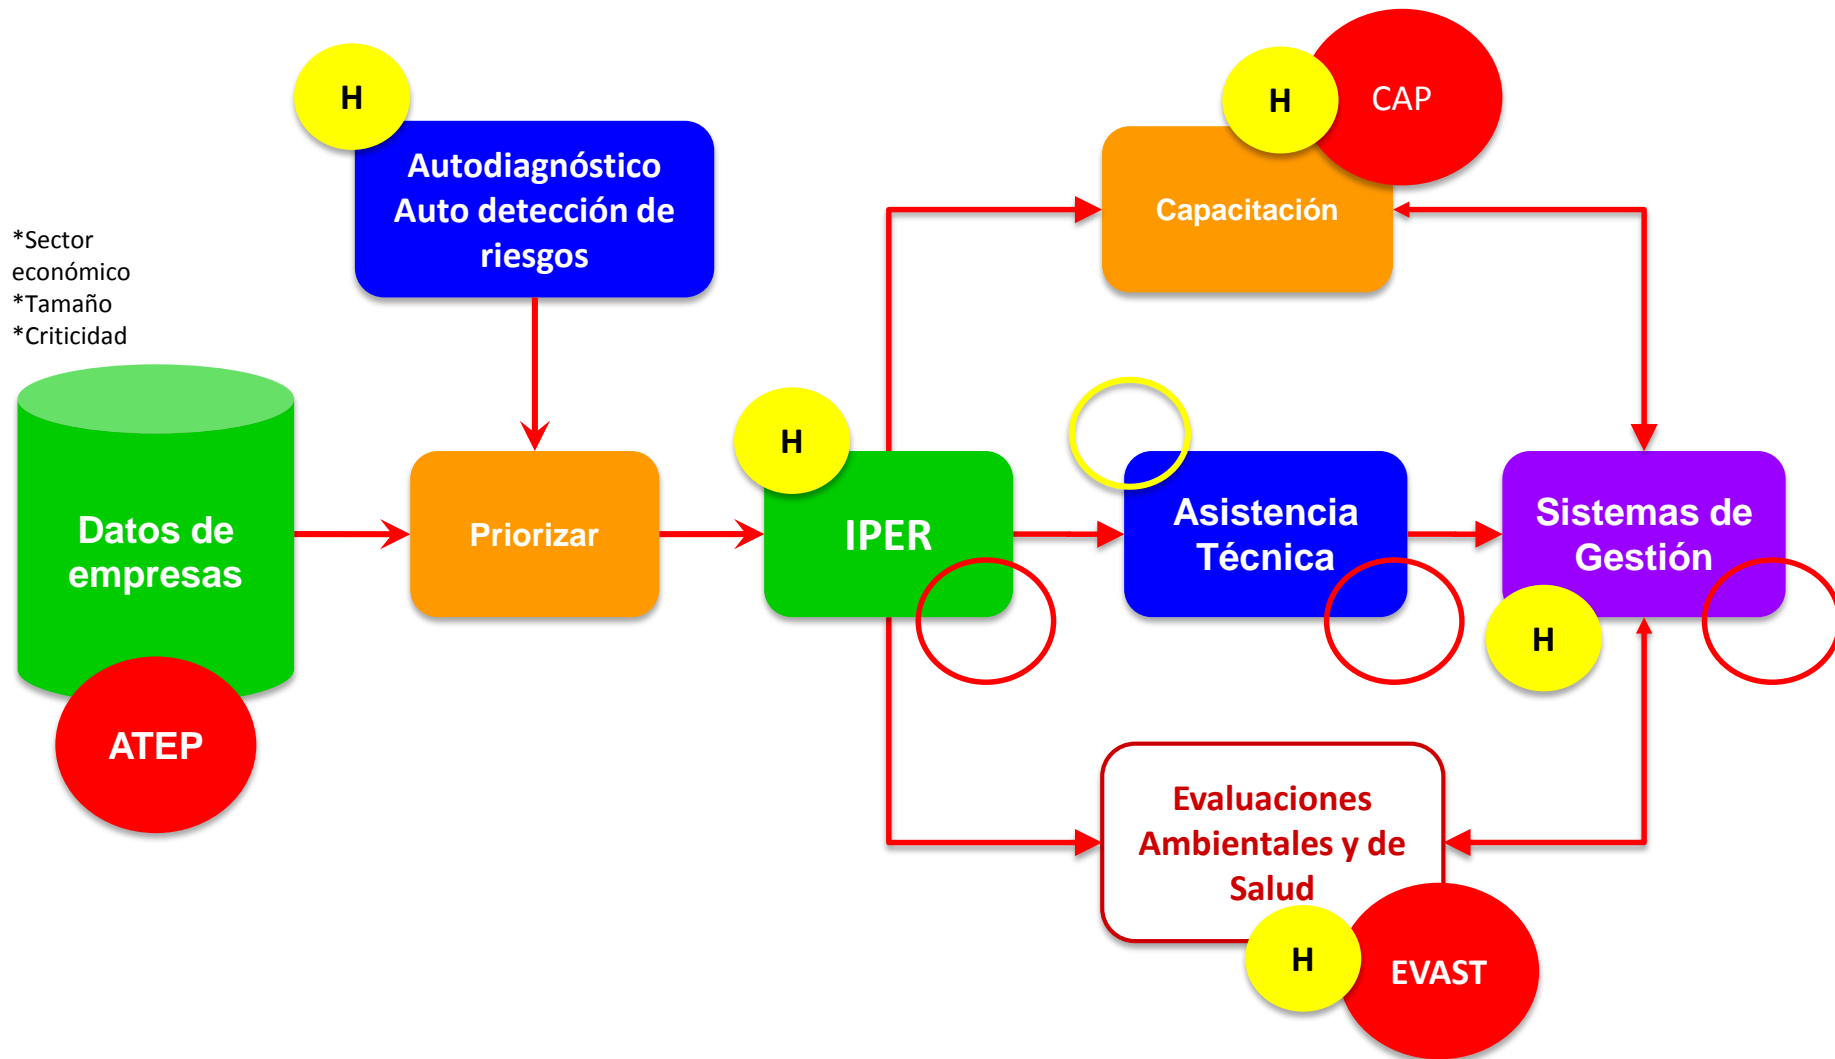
H

Autodiagnóstico
Auto detección de riesgos

H

CAP

Capacitación

*Sector económico
*Tamaño
*Criticidad

Datos de empresas

ATEP

Priorizar

H

IPER

Asistencia Técnica

Sistemas de Gestión

H

Evaluaciones Ambientales y de Salud

H

EVAST